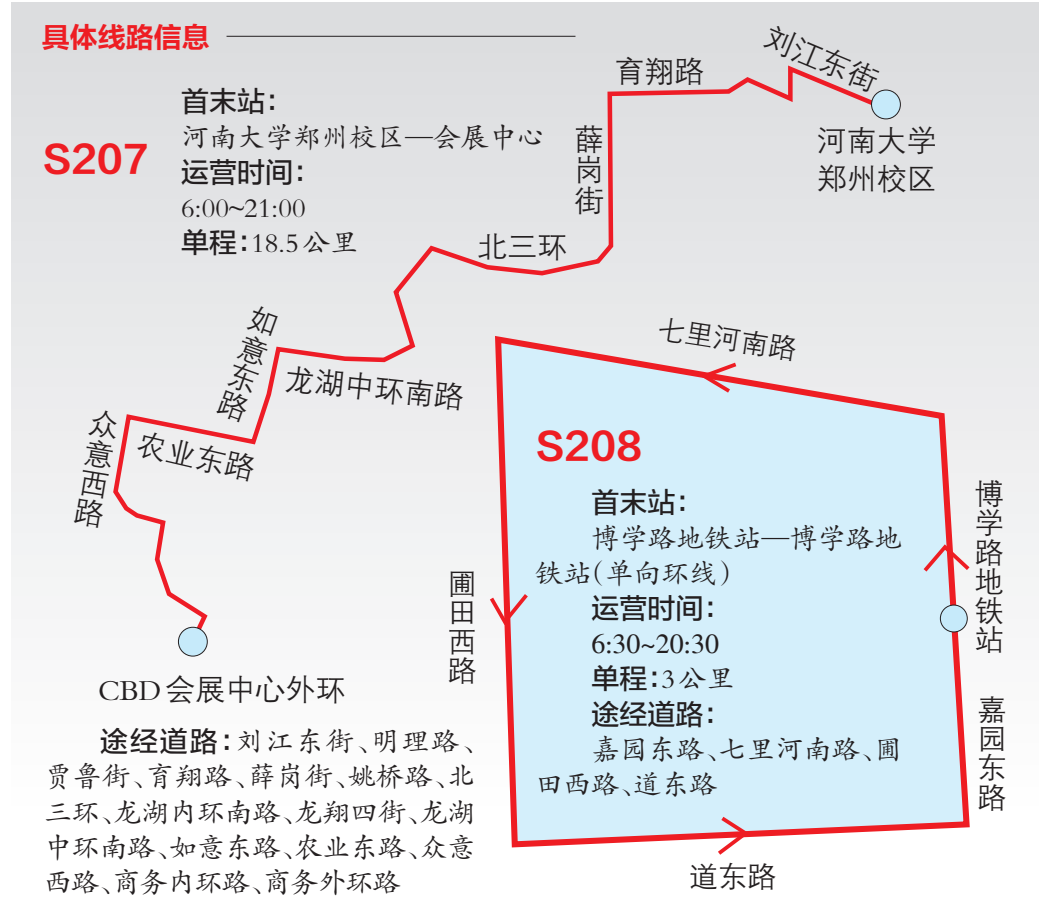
具体线路信息

S207

首末站：
河南大学郑州校区—会展中心
运营时间：
6:00~21:00
单程：18.5公里

育翔路
刘江东街
河南大学郑州校区
薛岗街
北三环
如意东路
龙湖中环南路
众意西路
农业东路
CBD会展中心外环

途经道路：刘江东街、明理路、贾鲁街、育翔路、薛岗街、姚桥路、北三环、龙湖内环南路、龙翔四街、龙湖中环南路、如意东路、农业东路、众意西路、商务内环路、商务外环路

七里河南路

S208

首末站：
博学路地铁站—博学路地铁站（单向环线）
运营时间：
6:30~20:30
单程：3公里
途经道路：
嘉园东路、七里河南路、圃田西路、道东路

博学路地铁站
圃田西路
嘉园东路
道东路